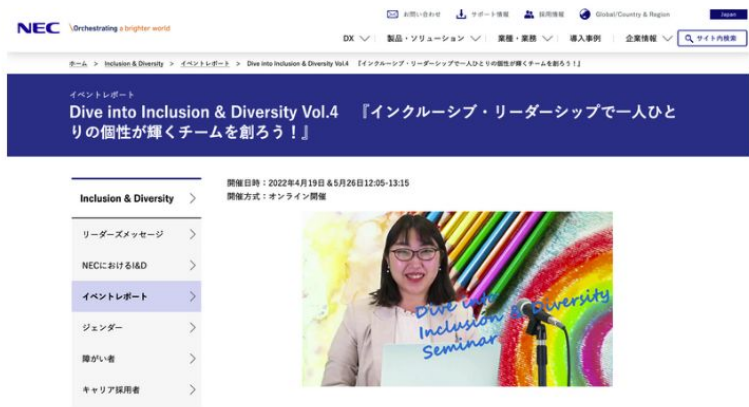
NEC \Orchestrating a brighter world

お問い合わせ　サポート情報　採用情報　Global/Country & Region　Japan

DX　製品・ソリューション　業種・業務　導入事例　企業情報　サイト内検索

ホーム > Inclusion & Diversity > イベントレポート > Dive into Inclusion & Diversity Vol.4 『インクルーシブ・リーダーシップで一人ひとりの個性が輝くチームを創ろう！』

イベントレポート

Dive into Inclusion & Diversity Vol.4　『インクルーシブ・リーダーシップで一人ひとりの個性が輝くチームを創ろう！』

Inclusion & Diversity

リーダーズメッセージ

NECにおけるI&D

イベントレポート

ジェンダー

障がい者

キャリア採用者

開催日時：2022年4月19日 &5月26日12:05-13:15
開催方式：オンライン開催

Dive into Inclusion & Diversity Seminar